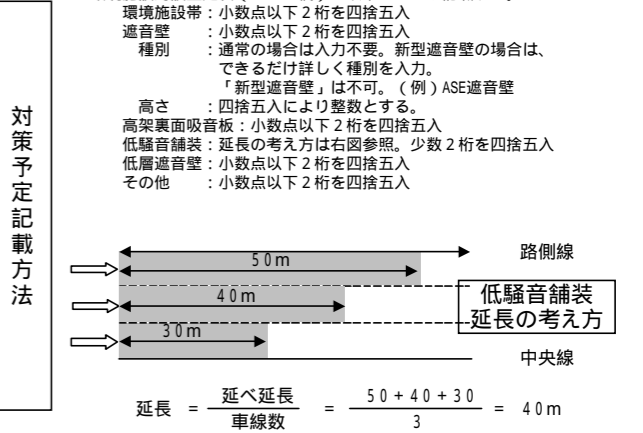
対策予定記載方法

環境施設帯：小数点以下２桁を四捨五入
遮音壁　　：小数点以下２桁を四捨五入
　種別　　：通常の場合は入力不要。新型遮音壁の場合は、できるだけ詳しく種別を入力。
　　　　　　「新型遮音壁」は不可。（例）ASE遮音壁
　高さ　　：四捨五入により整数とする。
高架裏面吸音板：小数点以下２桁を四捨五入
低騒音舗装：延長の考え方は右図参照。少数２桁を四捨五入
低層遮音壁：小数点以下２桁を四捨五入
その他　　：小数点以下２桁を四捨五入

路側線
50m
40m
30m
低騒音舗装
延長の考え方
中央線

延長 $= \frac{延べ延長}{車線数} = \frac{50+40+30}{3} = 40m$